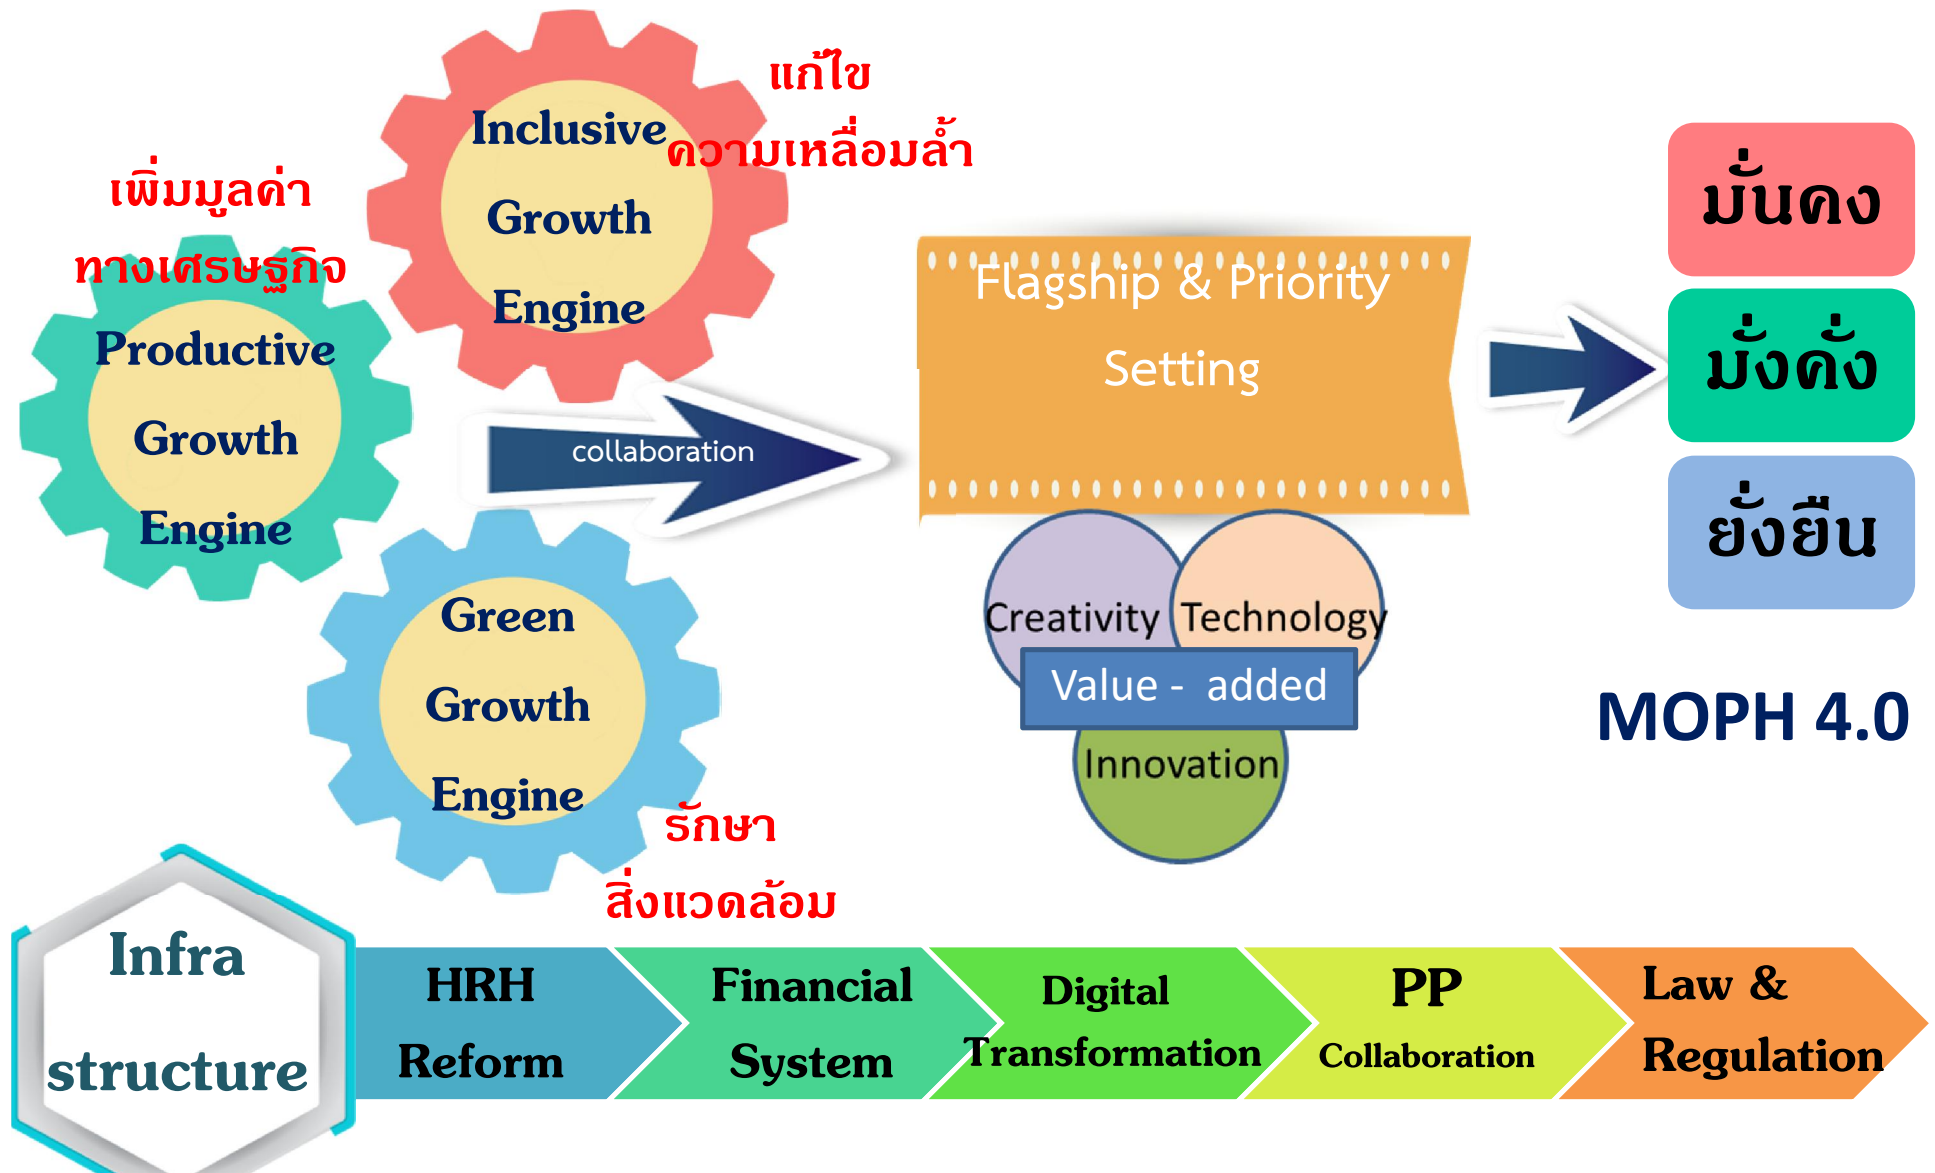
แก้ไข
Inclusive ความเหลื่อมล้ำ
Growth
Engine

เพิ่มมูลค่า
ทางเศรษฐกิจ
Productive
Growth
Engine

collaboration

Flagship & Priority
Setting

มั่นคง
มั่งคั่ง
ยั่งยืน

Creativity
Technology
Value - added
Innovation

MOPH 4.0

Green
Growth
Engine

รักษา
สิ่งแวดล้อม

Infra
structure

HRH
Reform

Financial
System

Digital
Transformation

PP
Collaboration

Law &
Regulation